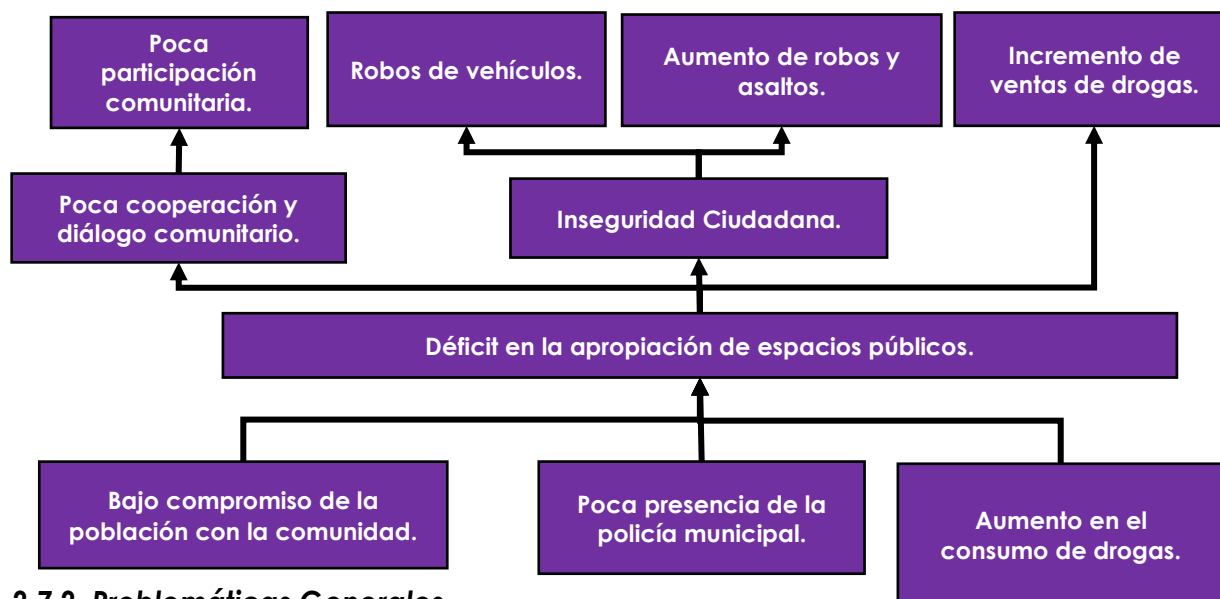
Poca participación comunitaria.

Robos de vehículos.

Aumento de robos y asaltos.

Incremento de ventas de drogas.

Poca cooperación y diálogo comunitario.

Inseguridad Ciudadana.

Déficit en la apropiación de espacios públicos.

Bajo compromiso de la población con la comunidad.

Poca presencia de la policía municipal.

Aumento en el consumo de drogas.

2.7.2. Problemáticas Generales